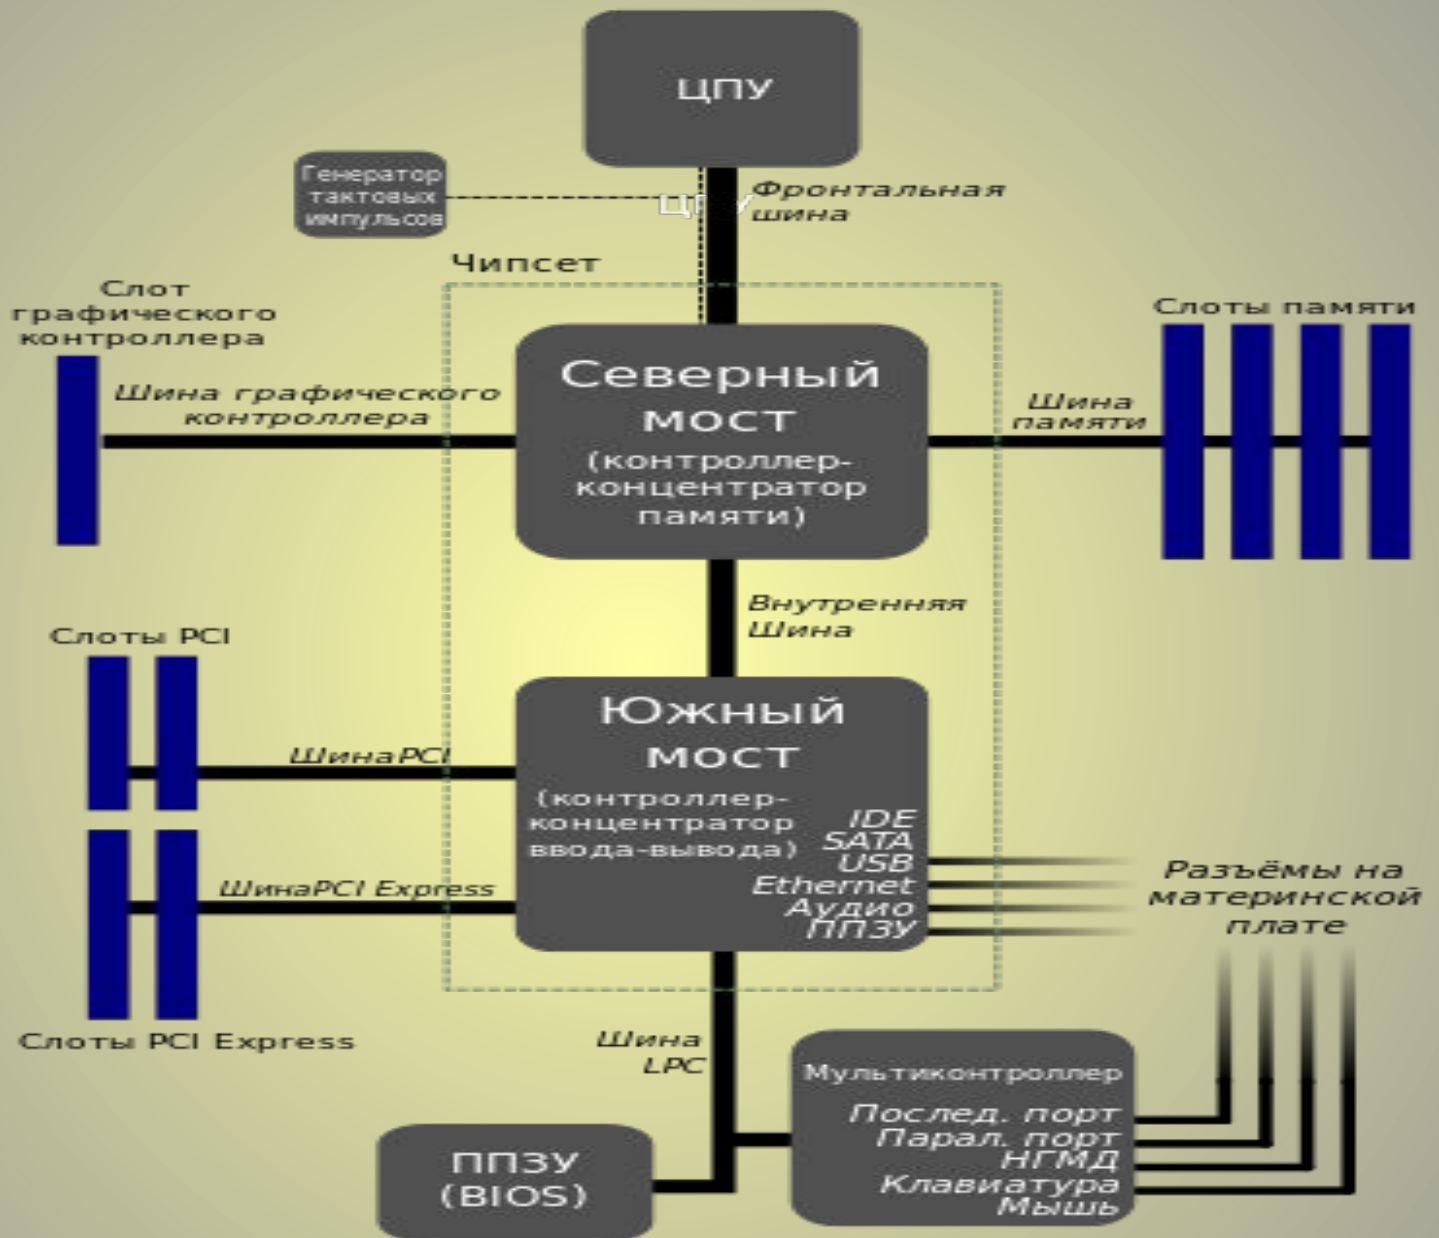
ЦПУ

Генератор тактовых импульсов

ЦПУ

Фронтальная шина

Чипсет

Слот графического контроллера

Шина графического контроллера

Северный мост (контроллер-концентратор памяти)

Шина памяти

Слоты памяти

Внутренняя Шина

Слоты PCI

ШинаPCI

Южный мост (контроллер-концентратор ввода-вывода)

IDE
SATA
USB
Ethernet
Аудио
ППЗУ

Разъёмы на материнской плате

ШинаPCI Express

Слоты PCI Express

Шина LPC

Мультиконтроллер
Послед. порт
Парал. порт
НГМД
Клавиатура
Мышь

ППЗУ (BIOS)